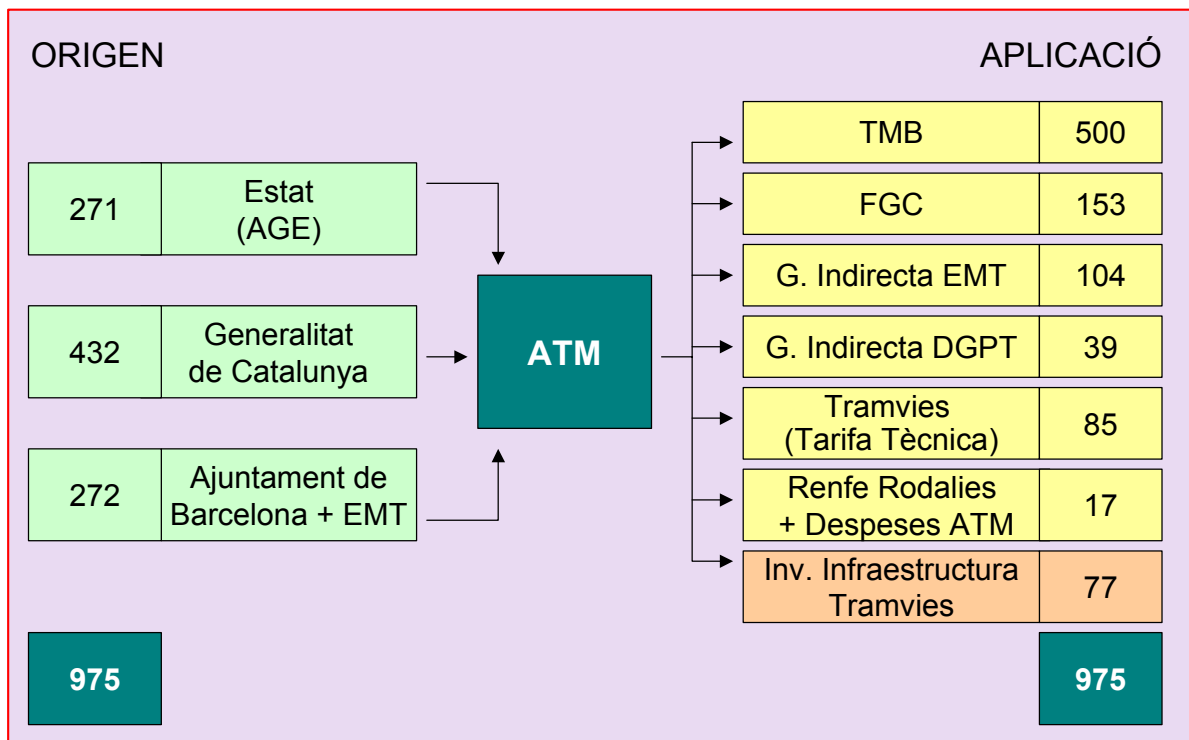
ORIGEN

APLICACIÓ

| 271 | Estat (AGE) |
|---|---|
| 432 | Generalitat de Catalunya |
| 272 | Ajuntament de Barcelona + EMT |

ATM

| TMB | 500 |
|---|---|
| FGC | 153 |
| G. Indirecta EMT | 104 |
| G. Indirecta DGPT | 39 |
| Tramvies (Tarifa Tècnica) | 85 |
| Renfe Rodalies + Despeses ATM | 17 |
| Inv. Infraestructura Tramvies | 77 |

975

975